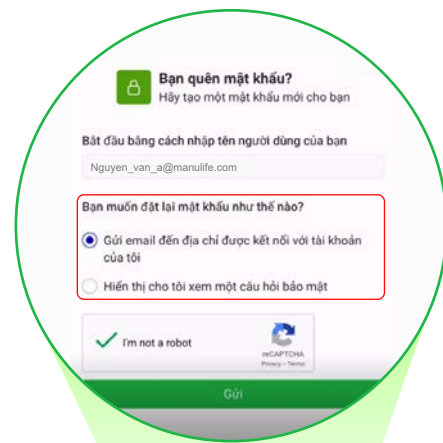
Bạn quên mật khẩu?
Hãy tạo một mật khẩu mới cho bạn

Bắt đầu bằng cách nhập tên người dùng của bạn

Nguyen_van_a@manulife.com

Bạn muốn đặt lại mật khẩu như thế nào?

Gửi email đến địa chỉ được kết nối với tài khoản của tôi

Hiển thị cho tôi xem một câu hỏi bảo mật

I'm not a robot

reCAPTCHA
Privacy - Terms

Gửi